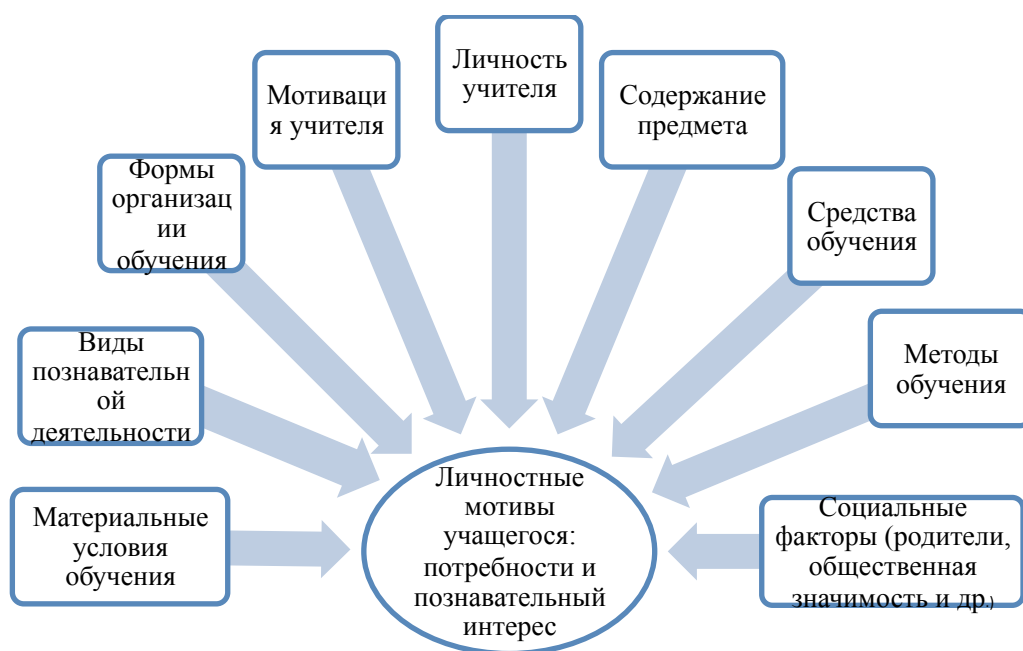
Личность учителя

Мотивация учителя

Содержание предмета

Формы организации обучения

Средства обучения

Виды познавательной деятельности

Методы обучения

Материальные условия обучения

Личностные мотивы учащегося: потребности и познавательный интерес

Социальные факторы (родители, общественная значимость и др.)